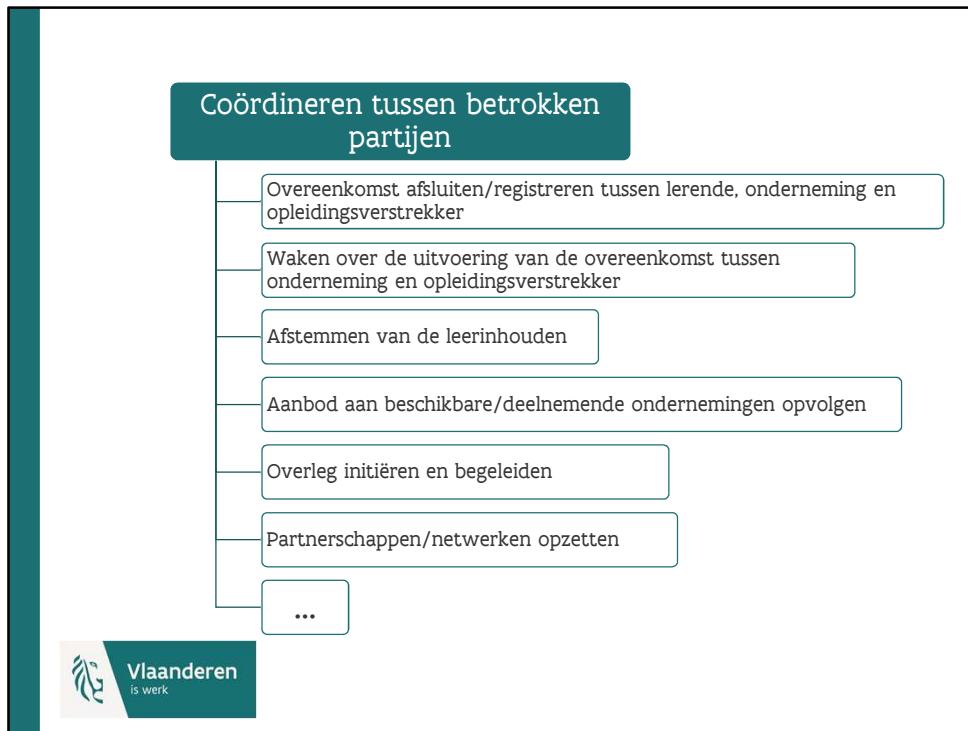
Coördineren tussen betrokken partijen

Overeenkomst afsluiten/registreren tussen lerende, onderneming en opleidingsverstrekker

Waken over de uitvoering van de overeenkomst tussen onderneming en opleidingsverstrekker

Afstemmen van de leerinhouden

Aanbod aan beschikbare/deelnemende ondernemingen opvolgen

Overleg initiëren en begeleiden

Partnerschappen/netwerken opzetten

...

Vlaanderen
is werk